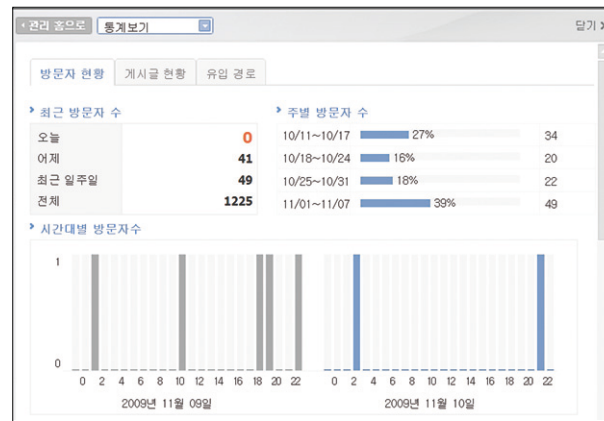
관리 홈으로 통계보기 닫기 X

방문자 현황 게시글 현황 유입 경로

최근 방문자 수

| | |
|---|---|
| 오늘 | 0 |
| 어제 | 41 |
| 최근 일주일 | 49 |
| 전체 | 1225 |

주별 방문자 수

| | | |
|---|---|---|
| 10/11~10/17 | 27% | 34 |
| 10/18~10/24 | 16% | 20 |
| 10/25~10/31 | 18% | 22 |
| 11/01~11/07 | 39% | 49 |

시간대별 방문자수

1
0
0 2 4 6 8 10 12 14 16 18 20 22
2009년 11월 09일

0 2 4 6 8 10 12 14 16 18 20 22
2009년 11월 10일